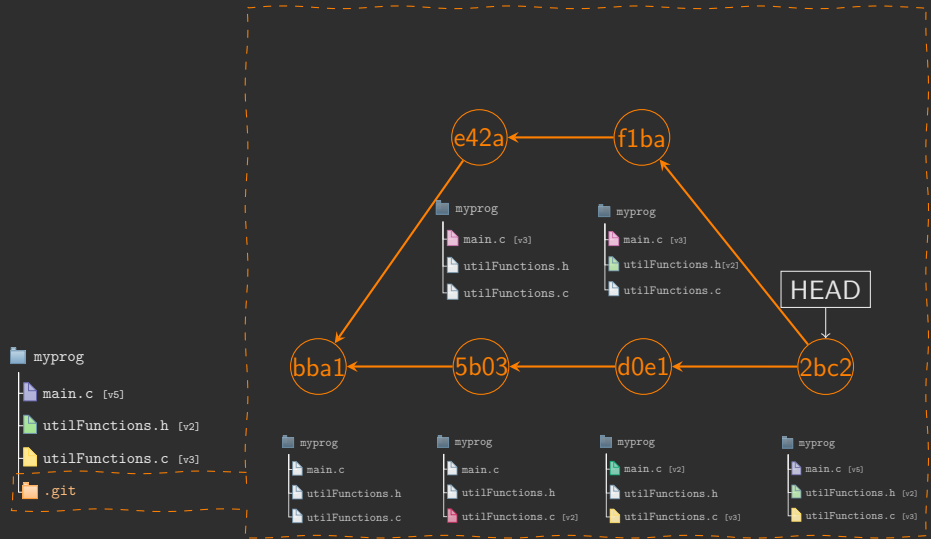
myprog
main.c [v5]
utilFunctions.h [v2]
utilFunctions.c [v3]
.git

e42a
f1ba

myprog
main.c [v3]
utilFunctions.h
utilFunctions.c

myprog
main.c [v3]
utilFunctions.h[v2]
utilFunctions.c

HEAD

bba1
5b03
d0e1
2bc2

myprog
main.c
utilFunctions.h
utilFunctions.c

myprog
main.c
utilFunctions.h
utilFunctions.c [v2]

myprog
main.c [v2]
utilFunctions.h
utilFunctions.c [v3]

myprog
main.c [v5]
utilFunctions.h [v2]
utilFunctions.c [v3]